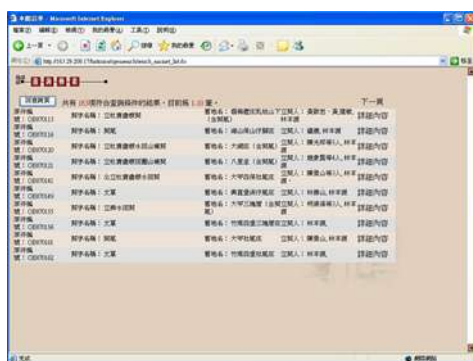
本館首頁 - Microsoft Internet Explorer

檔案(F) 編輯(E) 檢視(V) 我的最愛(A) 工具(T) 說明(H)

上一頁 搜尋 我的最愛

網址(D) http://163.28.200.170/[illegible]

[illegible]

回查詢頁 共有 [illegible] 件符合查詢條件的結果，目前為 1 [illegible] 頁。 下一頁

| | | | | |
|---|---|---|---|---|
| 原件編號：O3070113 | 契字名稱：立杜賣盡根契 | 番地名：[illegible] | 立契人：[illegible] | 詳細內容 |
| 原件編號：O3070116 | 契字名稱：鬮約 | 番地名：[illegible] | 立契人：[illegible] | 詳細內容 |
| 原件編號：O3070120 | 契字名稱：立杜賣盡根水田山埔契 | 番地名：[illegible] | 立契人：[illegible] | 詳細內容 |
| 原件編號：O3070135 | 契字名稱：立杜賣盡根田園山埔契 | 番地名：八里坌（金包裏） | 立契人：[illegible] | 詳細內容 |
| 原件編號：O3070141 | 契字名稱：立立杜賣盡根水田契 | 番地名：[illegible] | 立契人：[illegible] | 詳細內容 |
| 原件編號：O3070149 | 契字名稱：文單 | 番地名：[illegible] | 立契人：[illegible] | 詳細內容 |
| 原件編號：O3070153 | 契字名稱：立典水田契 | 番地名：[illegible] | 立契人：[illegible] | 詳細內容 |
| 原件編號：O3070156 | 契字名稱：文單 | 番地名：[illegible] | 立契人：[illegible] | 詳細內容 |
| 原件編號：O3070158 | 契字名稱：鬮約 | 番地名：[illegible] | 立契人：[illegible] | 詳細內容 |
| 原件編號：O3070162 | 契字名稱：文單 | 番地名：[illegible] | 立契人：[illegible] | 詳細內容 |

完成 網際網路